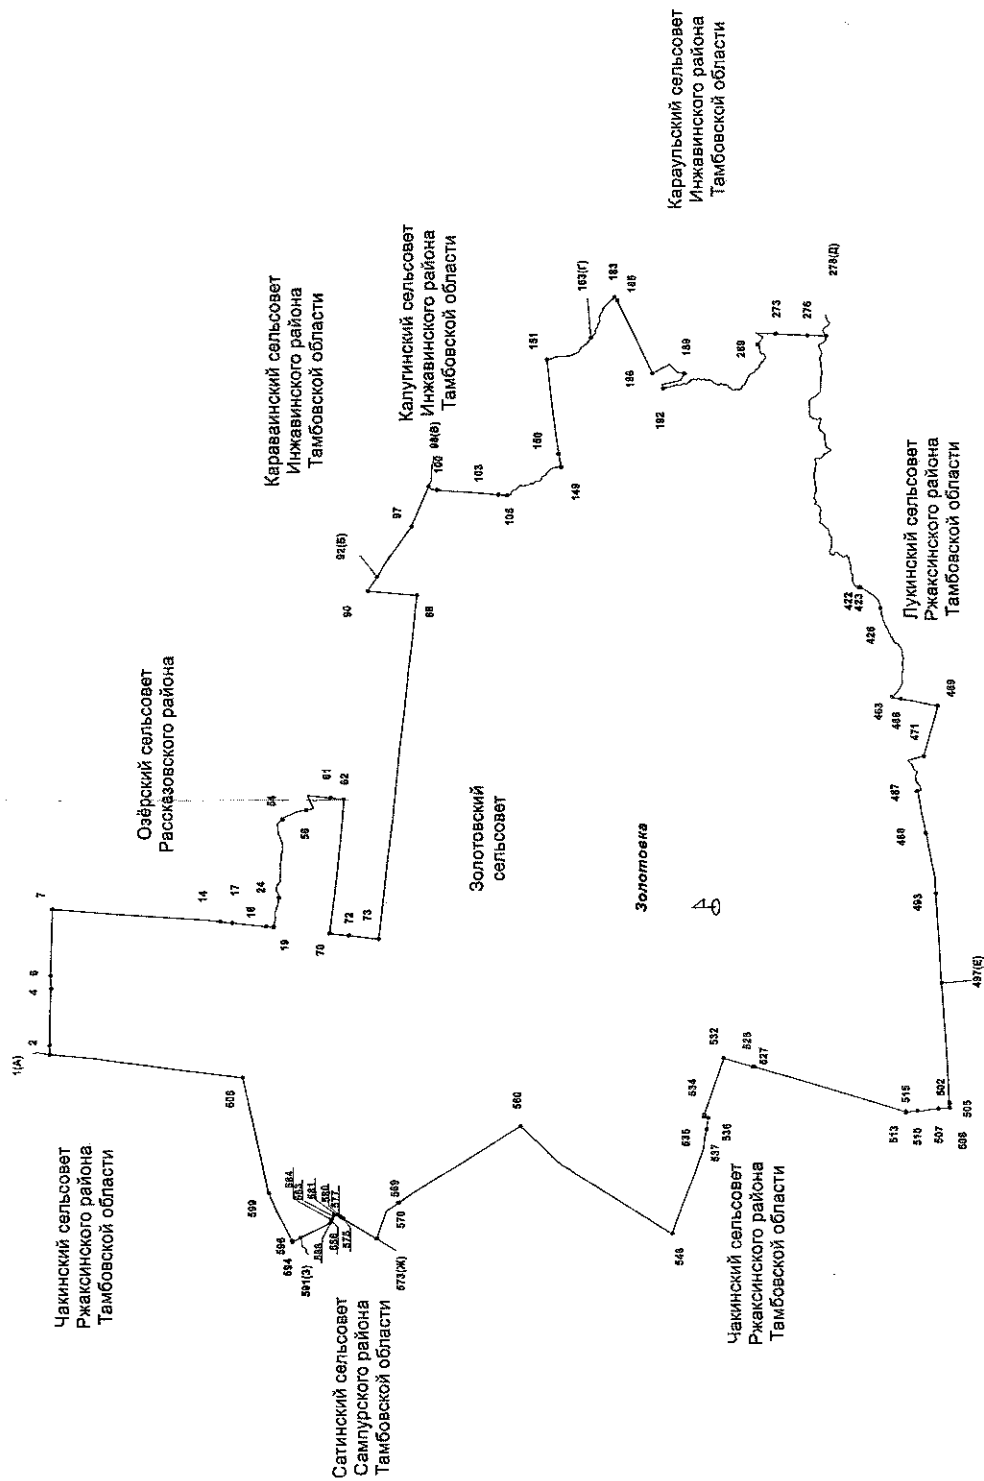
Караульский сельсовет
Инжавинского района
Тамбовской области

Калугинский сельсовет
Инжавинского района
Тамбовской области

Караваинский сельсовет
Инжавинского района
Тамбовской области

Озёрский сельсовет
Рассказовского района

Золотовский
сельсовет

Золотовка

Лукинский сельсовет
Ржаксинского района
Тамбовской области

Чакинский сельсовет
Ржаксинского района
Тамбовской области

Сатинский сельсовет
Сампурского района
Тамбовской области

Чакинский сельсовет
Ржаксинского района
Тамбовской области

1(А) 2 4 6 7 14 16 17 19 24 54 56 61 62 70 72 73 88 90 92(Б) 97 98(В) 100 103 105 149 150 151 163(Г) 183 185 186 189 192 269 273 276 278(Д) 422 423 426 463 466 469 471 487 488 493 497(Е) 502 505 507 508 510 513 515 525 527 532 534 535 536 537 546 560 569 570 573(Ж) 575 577 580 581 583 584 586 591(З) 594 596 599 605